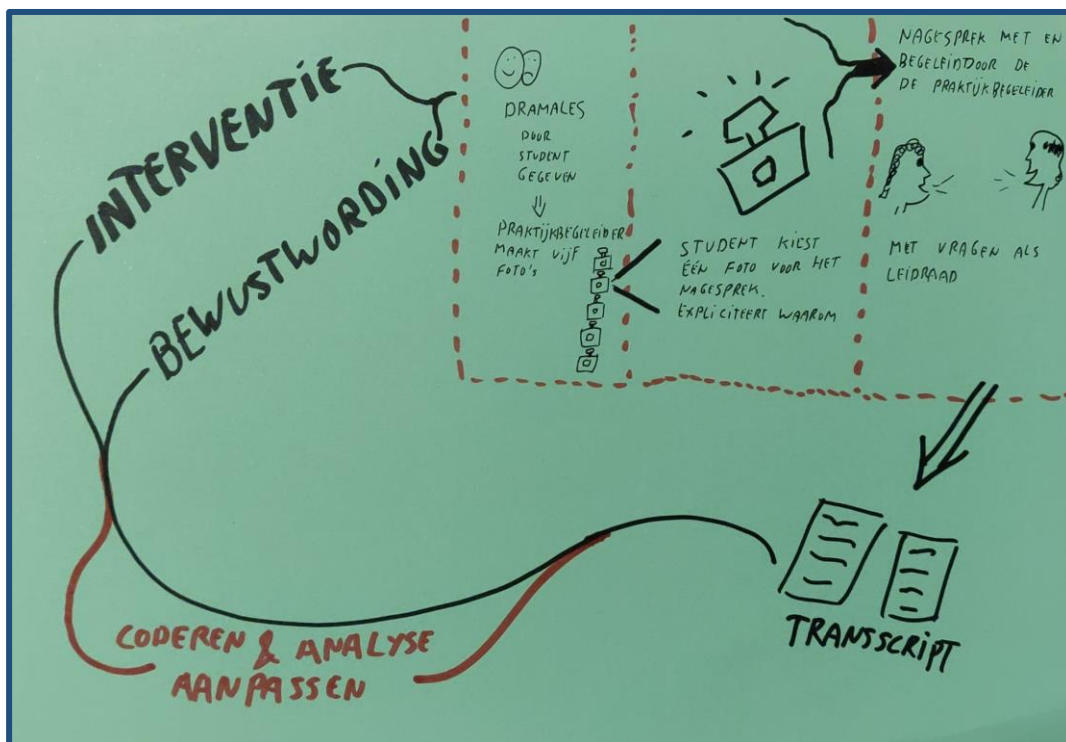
INTERVENTIE

BEWUSTWORDING

DRAMALES DOOR STUDENT GEGEVEN
⇓
PRAKTIJKBEGELEIDER MAAKT VIJF FOTO'S

STUDENT KIEST ÉÉN FOTO VOOR HET NAGESPREK. EXPLICITEERT WAAROM

NAGESPREK MET EN BEGELEIDOOR DE DE PRAKTIJKBEGELEIDER

MET VRAGEN ALS LEIDRAAD

TRANSSCRIPT

CODEREN & ANALYSE AANPASSEN